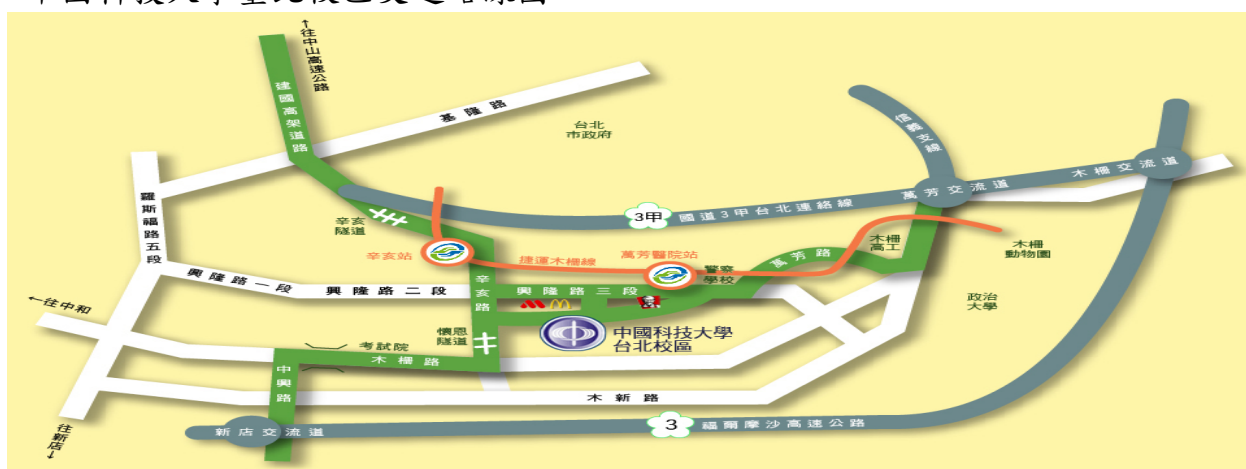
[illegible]

↑往中山高速公路

建國高架道路

基隆路

台北市政府

信義支線

木柵交流道

萬芳交流道

3甲 國道3甲台北連絡線

羅斯福路五段

辛亥隧道

辛亥站

捷運木柵線

萬芳醫院站

警察學校

萬芳路

木柵高工

木柵動物園

興隆路一段

興隆路二段

辛亥路

興隆路三段

政治大學

←往中和

懷恩隧道

中國科技大學 台北校區

考試院

木柵路

中興路

木新路

3 福爾摩沙高速公路

新店交流道

往新店↓